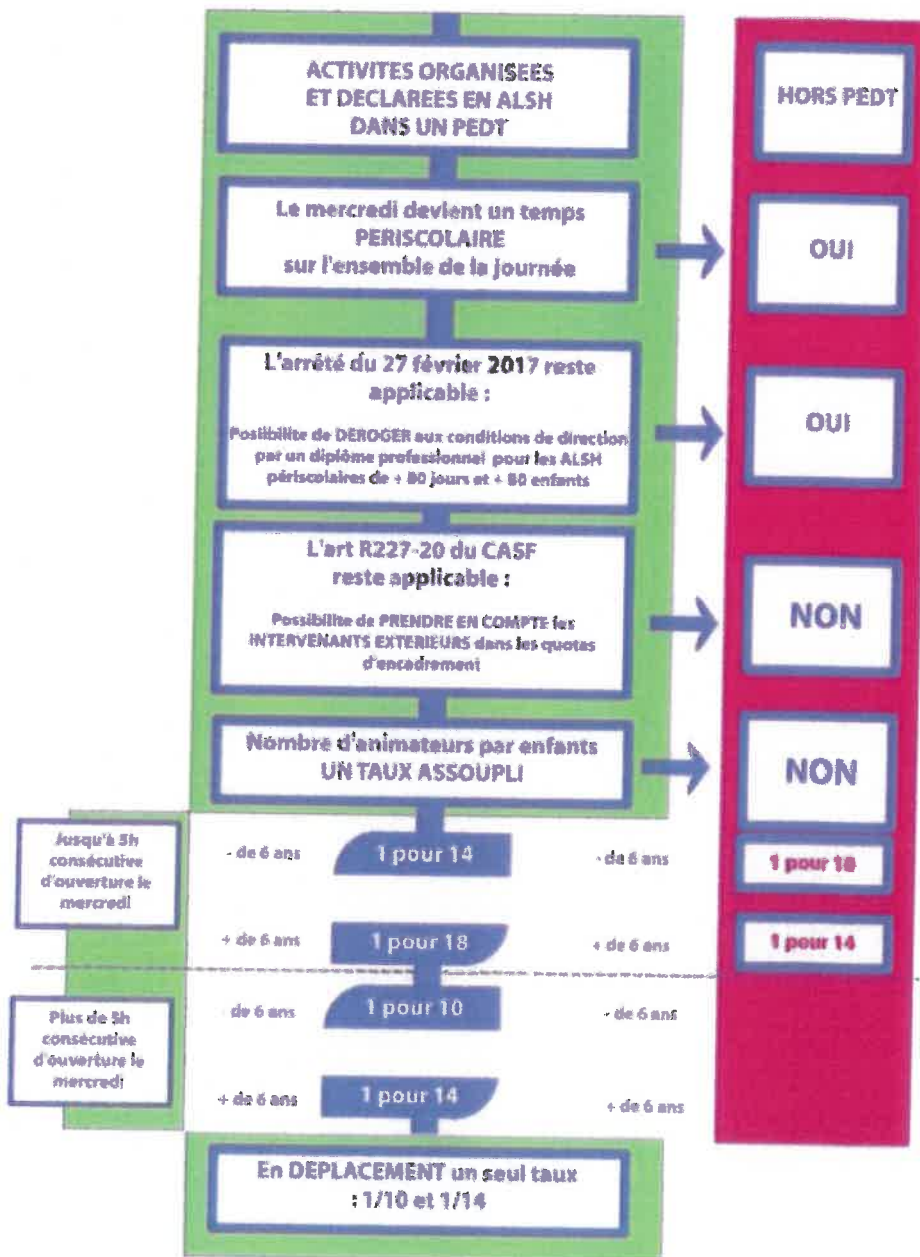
ACTIVITES ORGANISEES ET DECLAREES EN ALSH DANS UN PEDT

HORS PEDT

Le mercredi devient un temps PERISCOLAIRE sur l'ensemble de la journée

OUI

L'arrêté du 27 février 2017 reste applicable :

Possibilite de DEROGER aux conditions de direction par un diplôme professionnel pour les ALSH périscolaires de + 80 jours et + 80 enfants

OUI

L'art R227-20 du CASF reste applicable :

Possibilite de PRENDRE EN COMPTE les INTERVENANTS EXTERIEURS dans les quotas d'encadrement

NON

Nombre d'animateurs par enfants UN TAUX ASSOUPLI

NON

Jusqu'à 5h consécutive d'ouverture le mercredi

- de 6 ans

1 pour 14

- de 6 ans

1 pour 10

+ de 6 ans

1 pour 18

+ de 6 ans

1 pour 14

Plus de 5h consécutive d'ouverture le mercredi

- de 6 ans

1 pour 10

- de 6 ans

+ de 6 ans

1 pour 14

+ de 6 ans

En DEPLACEMENT un seul taux : 1/10 et 1/14